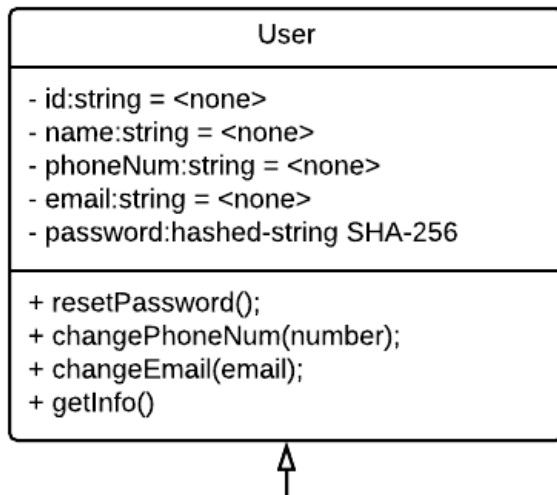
User

- id:string = <none>
- name:string = <none>
- phoneNum:string = <none>
- email:string = <none>
- password:hashed-string SHA-256

+ resetPassword();
+ changePhoneNum(number);
+ changeEmail(email);
+ getInfo()